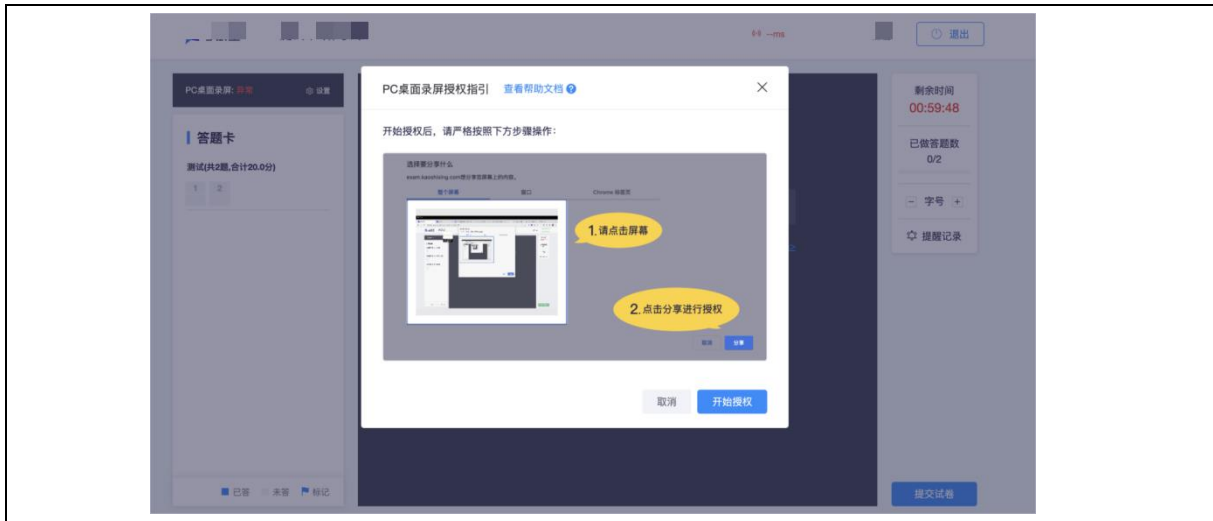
--ms

退出

PC桌面录屏: 异常

设置

答题卡

测试(共2题,合计20.0分)

1 2

已答 未答 标记

PC桌面录屏授权指引 查看帮助文档

开始授权后，请严格按照下方步骤操作：

选择要分享什么

exam.kaoshixing.com想分享您屏幕上的内容。

整个屏幕 窗口 Chrome 标签页

1.请点击屏幕

2.点击分享进行授权

取消 分享

取消 开始授权

剩余时间
00:59:48

已做答题数
0/2

字号

提醒记录

提交试卷